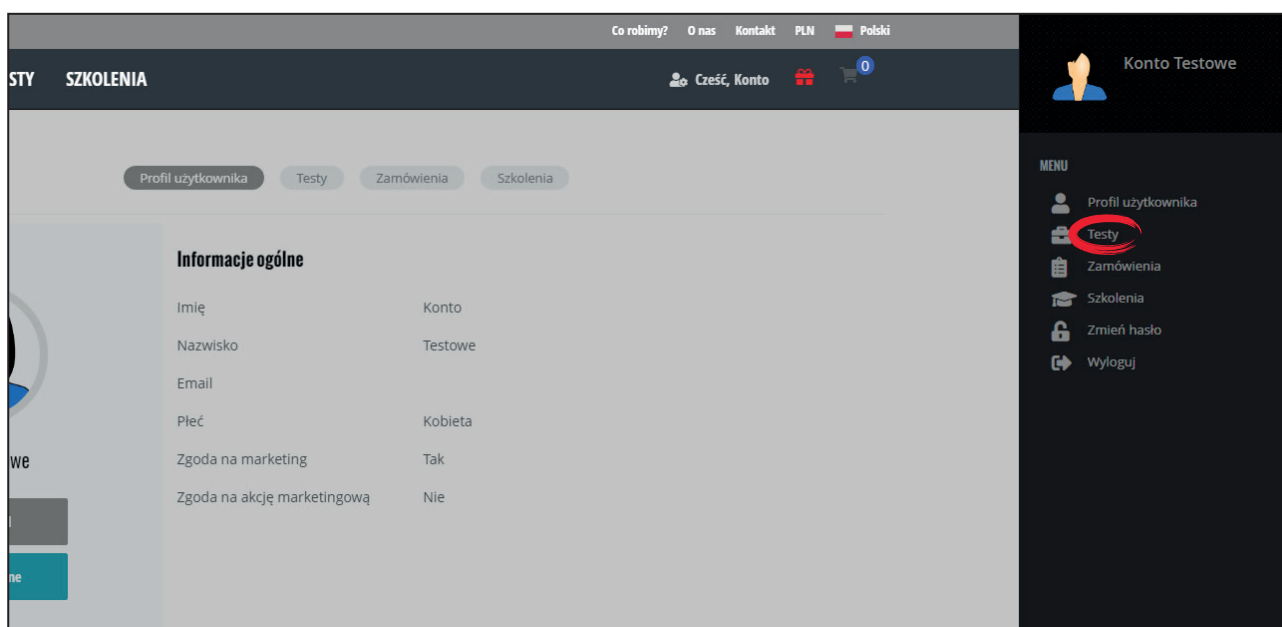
Co robimy? O nas Kontakt PLN Polski

STY SZKOLENIA

Cześć, Konto

0

Konto Testowe

Profil użytkownika Testy Zamówienia Szkolenia

Informacje ogólne

| Imię | Konto |
|---|---|
| Nazwisko | Testowe |
| Email | |
| Płeć | Kobieta |
| Zgoda na marketing | Tak |
| Zgoda na akcję marketingową | Nie |

we

l

ne

MENU

Profil użytkownika

Testy

Zamówienia

Szkolenia

Zmień hasło

Wyloguj